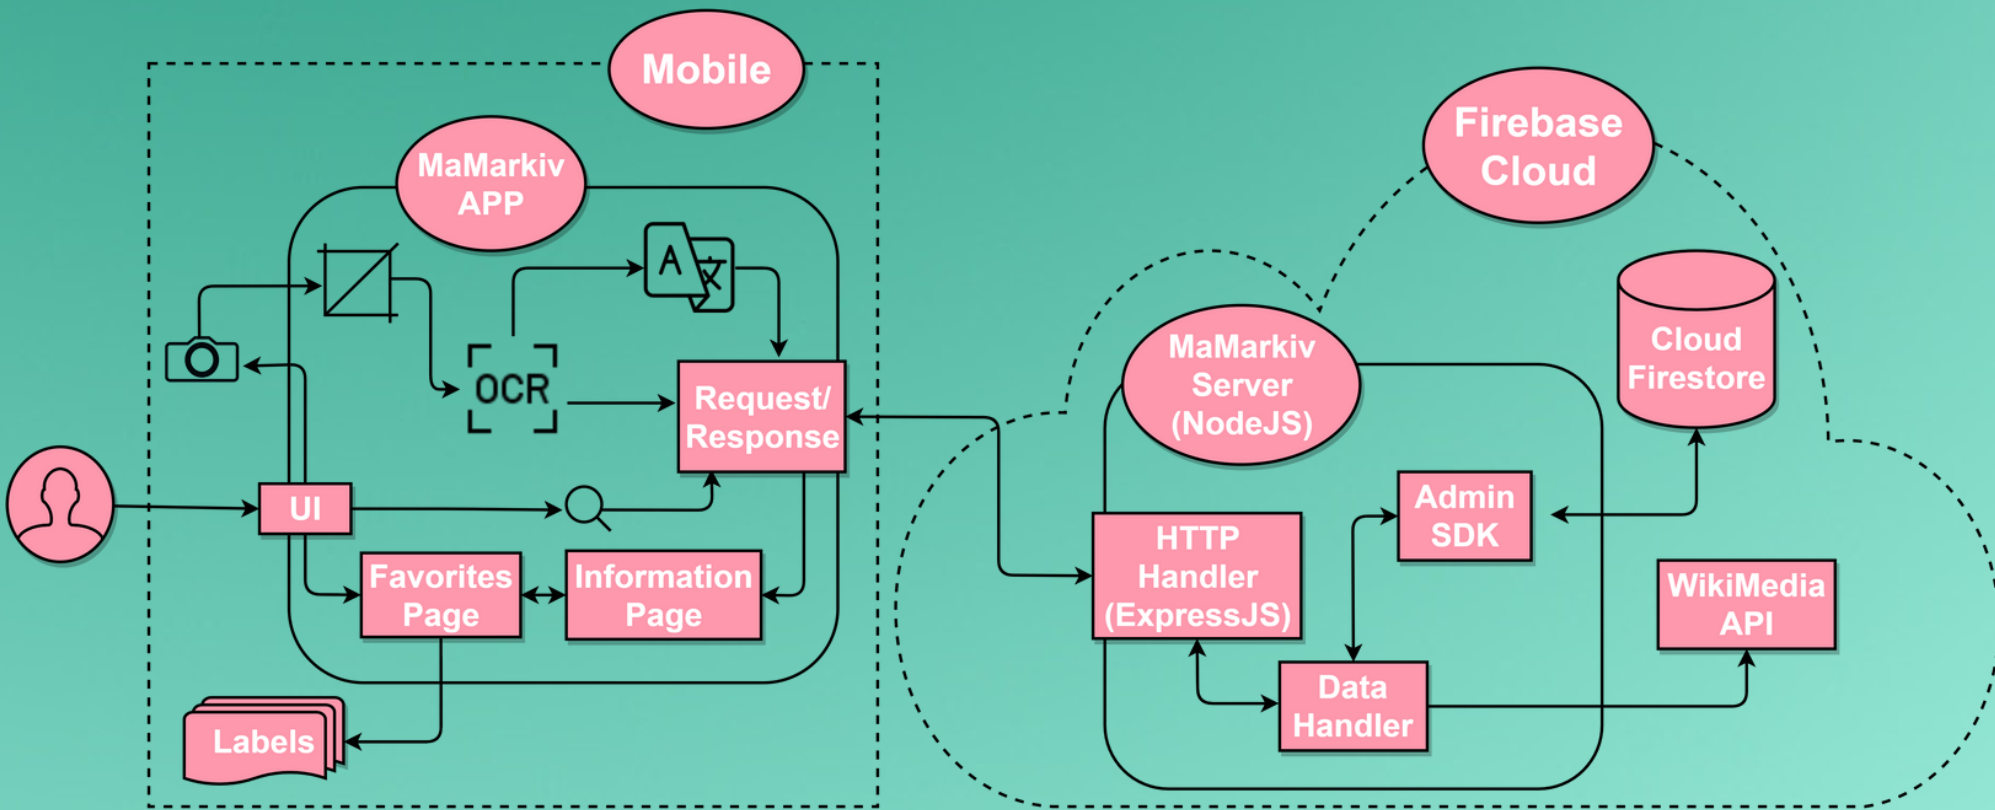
Mobile

MaMarkiv APP

OCR

Request/ Response

UI

Favorites Page

Information Page

Labels

Firebase Cloud

MaMarkiv Server (NodeJS)

Cloud Firestore

Admin SDK

HTTP Handler (ExpressJS)

WikiMedia API

Data Handler